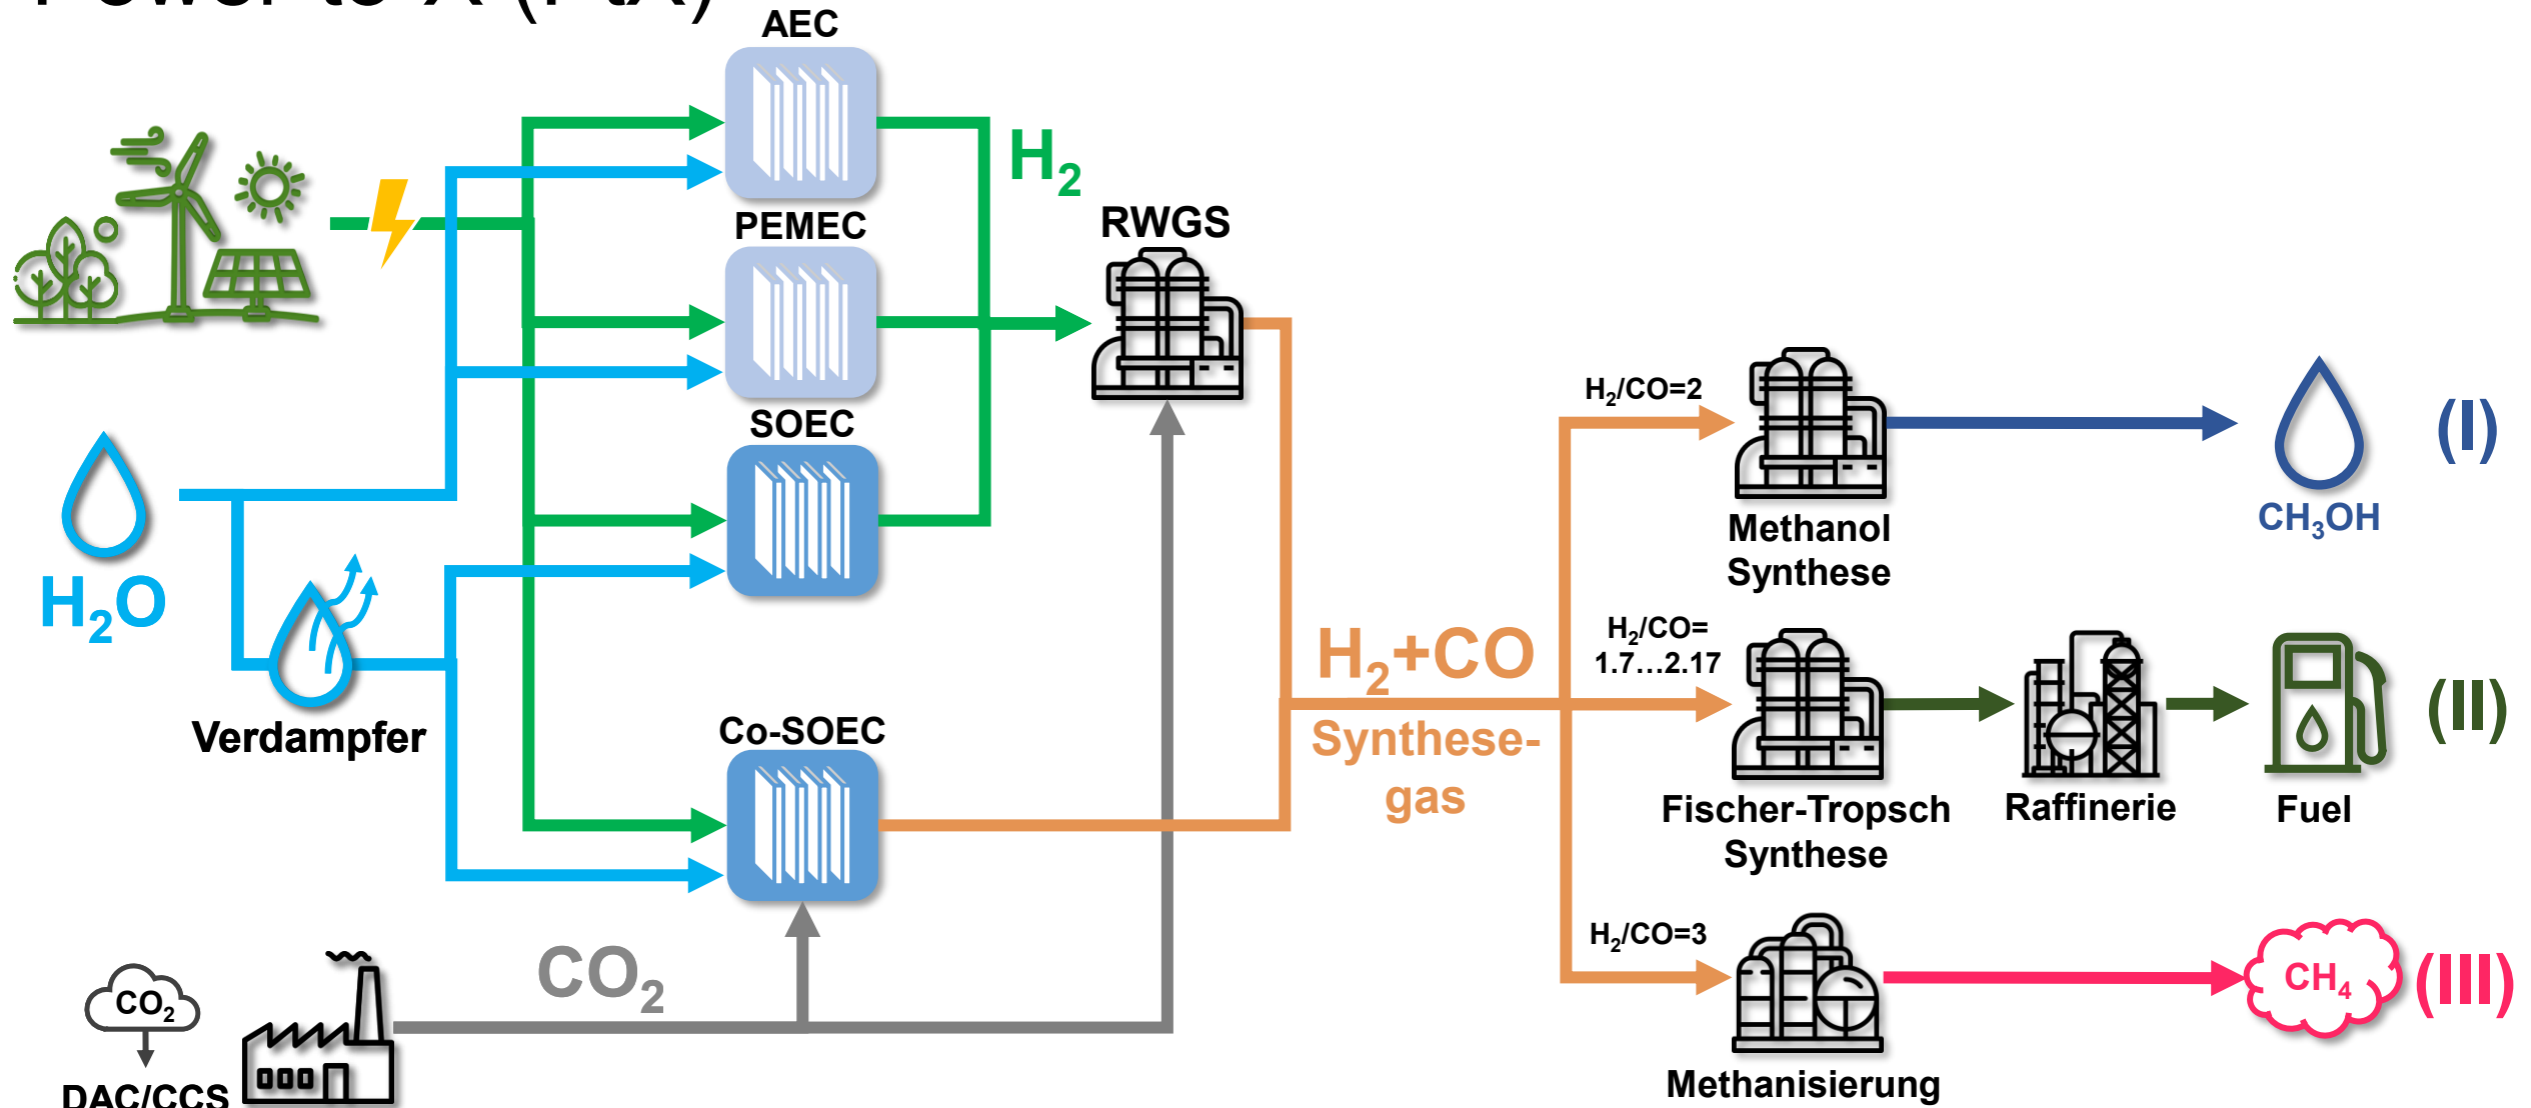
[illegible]

AEC

PEMEC

SOEC

Co-SOEC

$H_2$

RWGS

$H_2O$

Verdampfer

$H_2$+CO

Synthesegas

$H_2$/CO=2

Methanol Synthese

$CH_3OH$

(I)

$H_2$/CO= 1.7…2.17

Fischer-Tropsch Synthese

Raffinerie

Fuel

(II)

$H_2$/CO=3

Methanisierung

$CH_4$

(III)

$CO_2$

$CO_2$

DAC/CCS